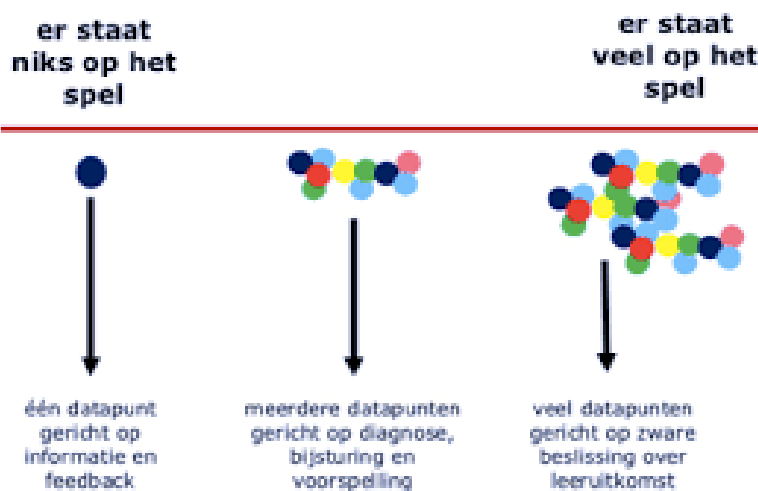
er staat niks op het spel

er staat veel op het spel

één datapunt gericht op informatie en feedback

meerdere datapunten gericht op diagnose, bijsturing en voorspelling

veel datapunten gericht op zware beslissing over leeruitkomst